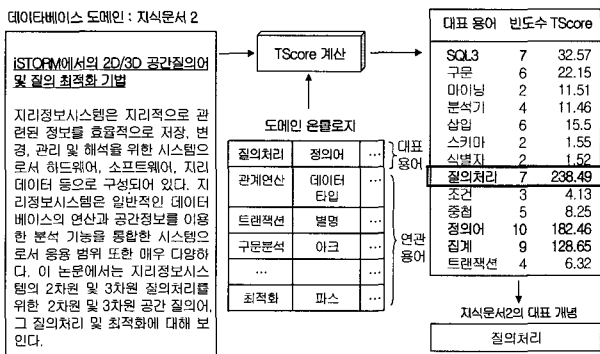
데이타베이스 도메인 : 지식문서 2

iSTORM에서의 2D/3D 공간질의어 및 질의 최적화 기법

지리정보시스템은 지리적으로 관련된 정보를 효율적으로 저장, 변경, 관리 및 해석을 위한 시스템으로서 하드웨어, 소프트웨어, 지리 데이터 등으로 구성되어 있다. 지리정보시스템은 일반적인 데이터베이스의 연산과 공간정보를 이용한 분석 기능을 통합한 시스템으로서 응용 범위 또한 매우 다양하다. 이 논문에서는 지리정보시스템의 2차원 및 3차원 질의처리를 위한 2차원 및 3차원 공간 질의어, 그 질의처리 및 최적화에 대해 보인다.

TScore 계산

도메인 온톨로지

| 질의처리 | 정의어 | … |
|---|---|---|
| 관계연산 | 데이터 타입 | … |
| 트랜잭션 | 별명 | … |
| 구문분석 | 아크 | … |
| … | | … |
| 최적화 | 파스 | … |

대표 용어

연관 용어

| 대표 용어 | 빈도수 | TScore |
|---|---|---|
| SQL3 | 7 | 32.57 |
| 구문 | 6 | 22.15 |
| 마이닝 | 2 | 11.51 |
| 분석기 | 4 | 11.46 |
| 삽입 | 6 | 15.5 |
| 스키마 | 2 | 1.55 |
| 식별자 | 2 | 1.52 |
| 질의처리 | 7 | 238.49 |
| 조건 | 3 | 4.13 |
| 중첩 | 5 | 8.25 |
| 정의어 | 10 | 182.46 |
| 집계 | 9 | 128.65 |
| 트랜잭션 | 4 | 6.32 |

지식문서2의 대표 개념

질의처리